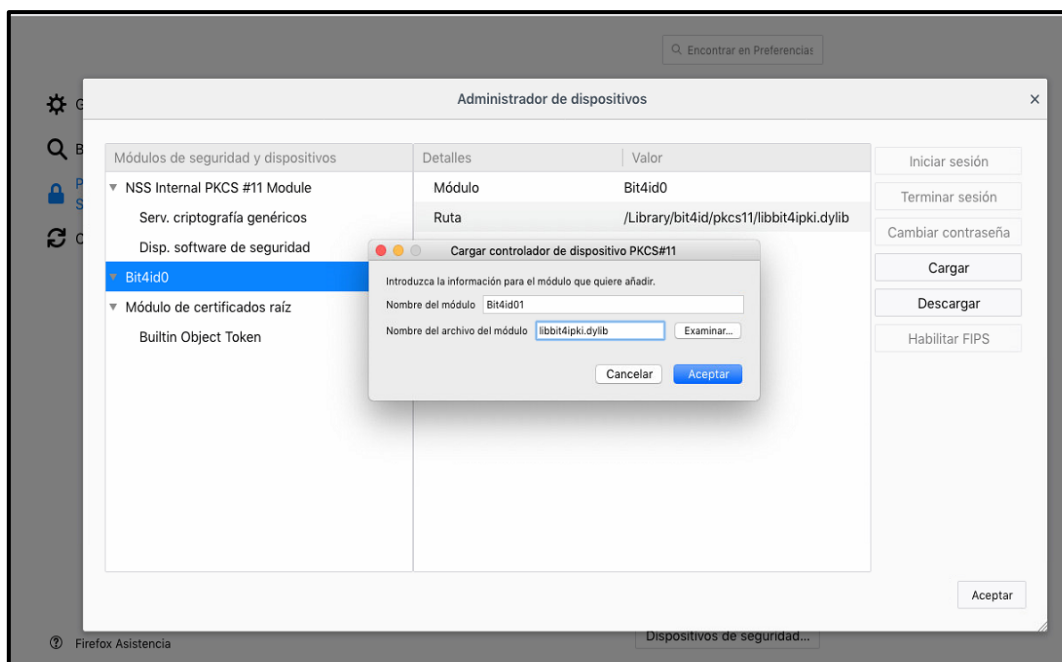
Encontrar en Preferencias

G
B
P
S
C

Administrador de dispositivos

×

| Módulos de seguridad y dispositivos | Detalles | Valor |
|---|---|---|
| NSS Internal PKCS #11 Module | Módulo | Bit4id0 |
| Serv. criptografía genéricos | Ruta | /Library/bit4id/pkcs11/libbit4ipki.dylib |
| Disp. software de seguridad | | |
| Bit4id0 | | |
| Módulo de certificados raíz | | |
| Builtin Object Token | | |

Iniciar sesión
Terminar sesión
Cambiar contraseña
Cargar
Descargar
Habilitar FIPS

Cargar controlador de dispositivo PKCS#11

Introduzca la información para el módulo que quiere añadir.

Nombre del módulo Bit4id01

Nombre del archivo del módulo libbit4ipki.dylib Examinar...

Cancelar Aceptar

Aceptar

Firefox Asistencia

Dispositivos de seguridad...